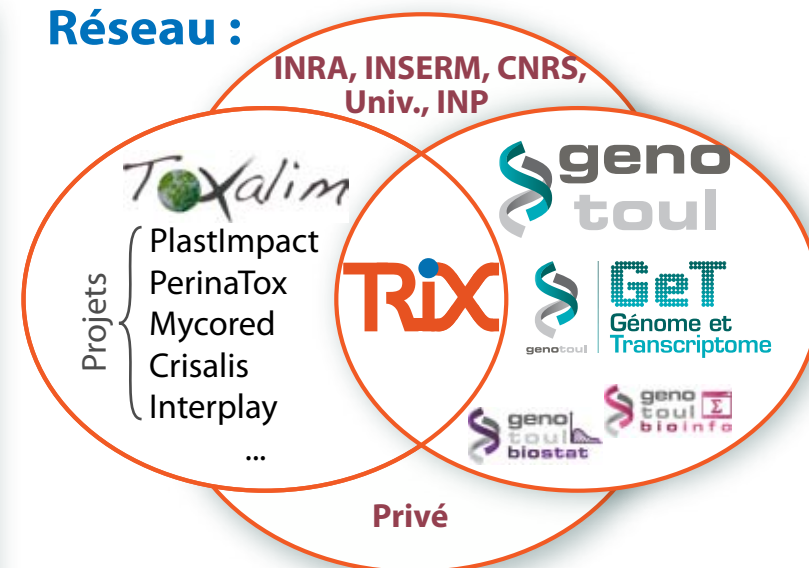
Réseau :

INRA, INSERM, CNRS, Univ., INP

Toxalim

Projets

PlastImpact
PerinaTox
Mycored
Crisalis
Interplay
...

TRIX

geno toul

genotoul GeT Génome et Transcriptome

geno toul biostat

geno toul bioinfo

Privé